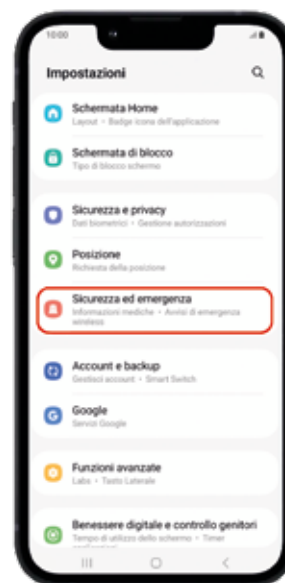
10:00

Impostazioni

Schermata Home
Layout • Badge icone dell'applicazione

Schermata di blocco
Tipo di blocco schermo

Sicurezza e privacy
Dati biometrici • Gestione autorizzazioni

Posizione
Richiesta della posizione

Sicurezza ed emergenza
Informazioni mediche • Avvisi di emergenza wireless

Account e backup
Gestisci account • Smart Switch

Google
Servizi Google

Funzioni avanzate
Labs • Tasto Laterale

Benessere digitale e controllo genitori
Tempo di utilizzo dello schermo • Timer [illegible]